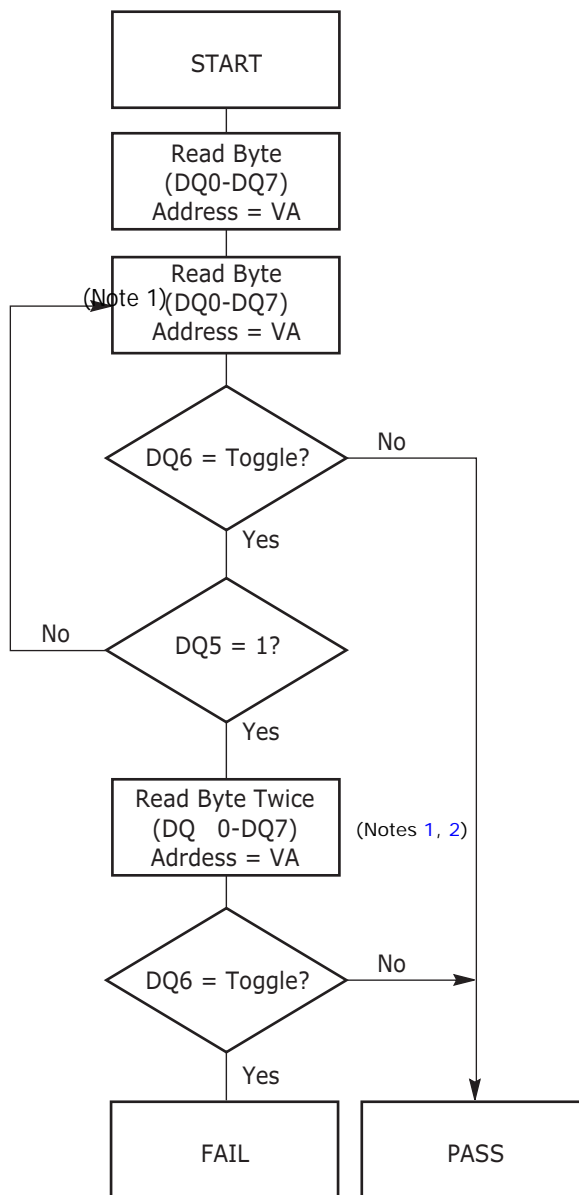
START

Read Byte
(DQ0-DQ7)
Address = VA

(Note 1)

Read Byte
(DQ0-DQ7)
Address = VA

DQ6 = Toggle?

No

Yes

No

DQ5 = 1?

Yes

Read Byte Twice
(DQ 0-DQ7)
Adrdess = VA

(Notes 1, 2)

DQ6 = Toggle?

No

Yes

FAIL

PASS